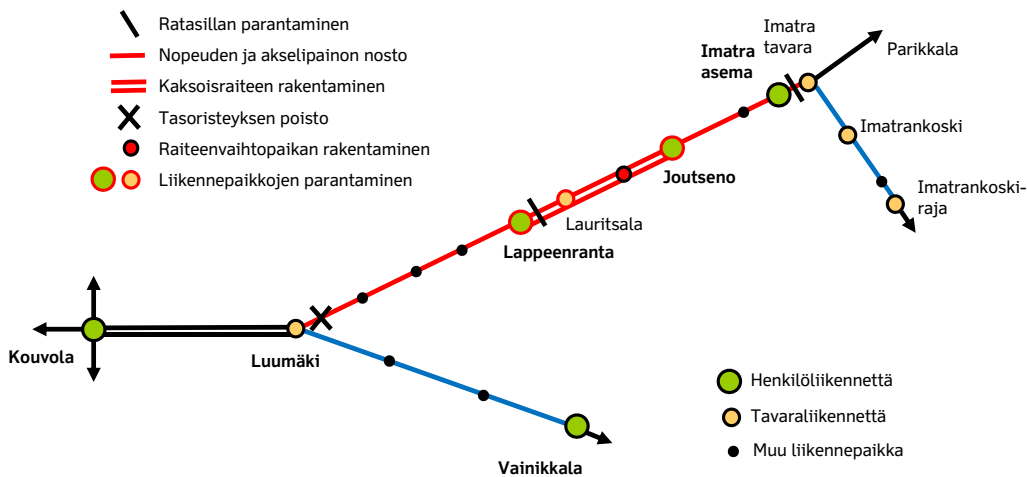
Ratasillan parantaminen
Nopeuden ja akselipainon nosto
Kaksoisraiteen rakentaminen
Tasoristeyksen poisto
Raiteenvaihtopaikan rakentaminen
Liikennepaikkojen parantaminen

Imatra asema
Imatra tavara
Parikkala
Imatrankoski
Imatrankoski-raja
Joutseno
Lauritsala
Lappeenranta
Kouvola
Luumäki
Vainikkala

Henkilöliikennettä
Tavaraliikennettä
Muu liikennepaikka